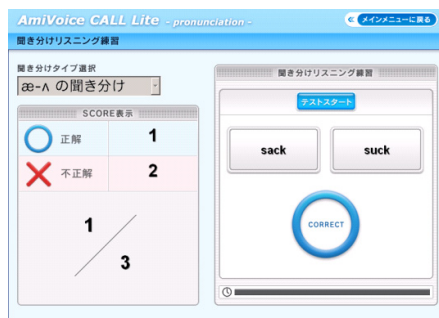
AmiVoice CALL Lite - pronunciation -
メインメニューに戻る
聞き分けリスニング練習

聞き分けタイプ選択
æ-ʌ の聞き分け

SCORE表示
正解 1
不正解 2

$\frac{1}{3}$

聞き分けリスニング練習
テストスタート
sack
suck
CORRECT